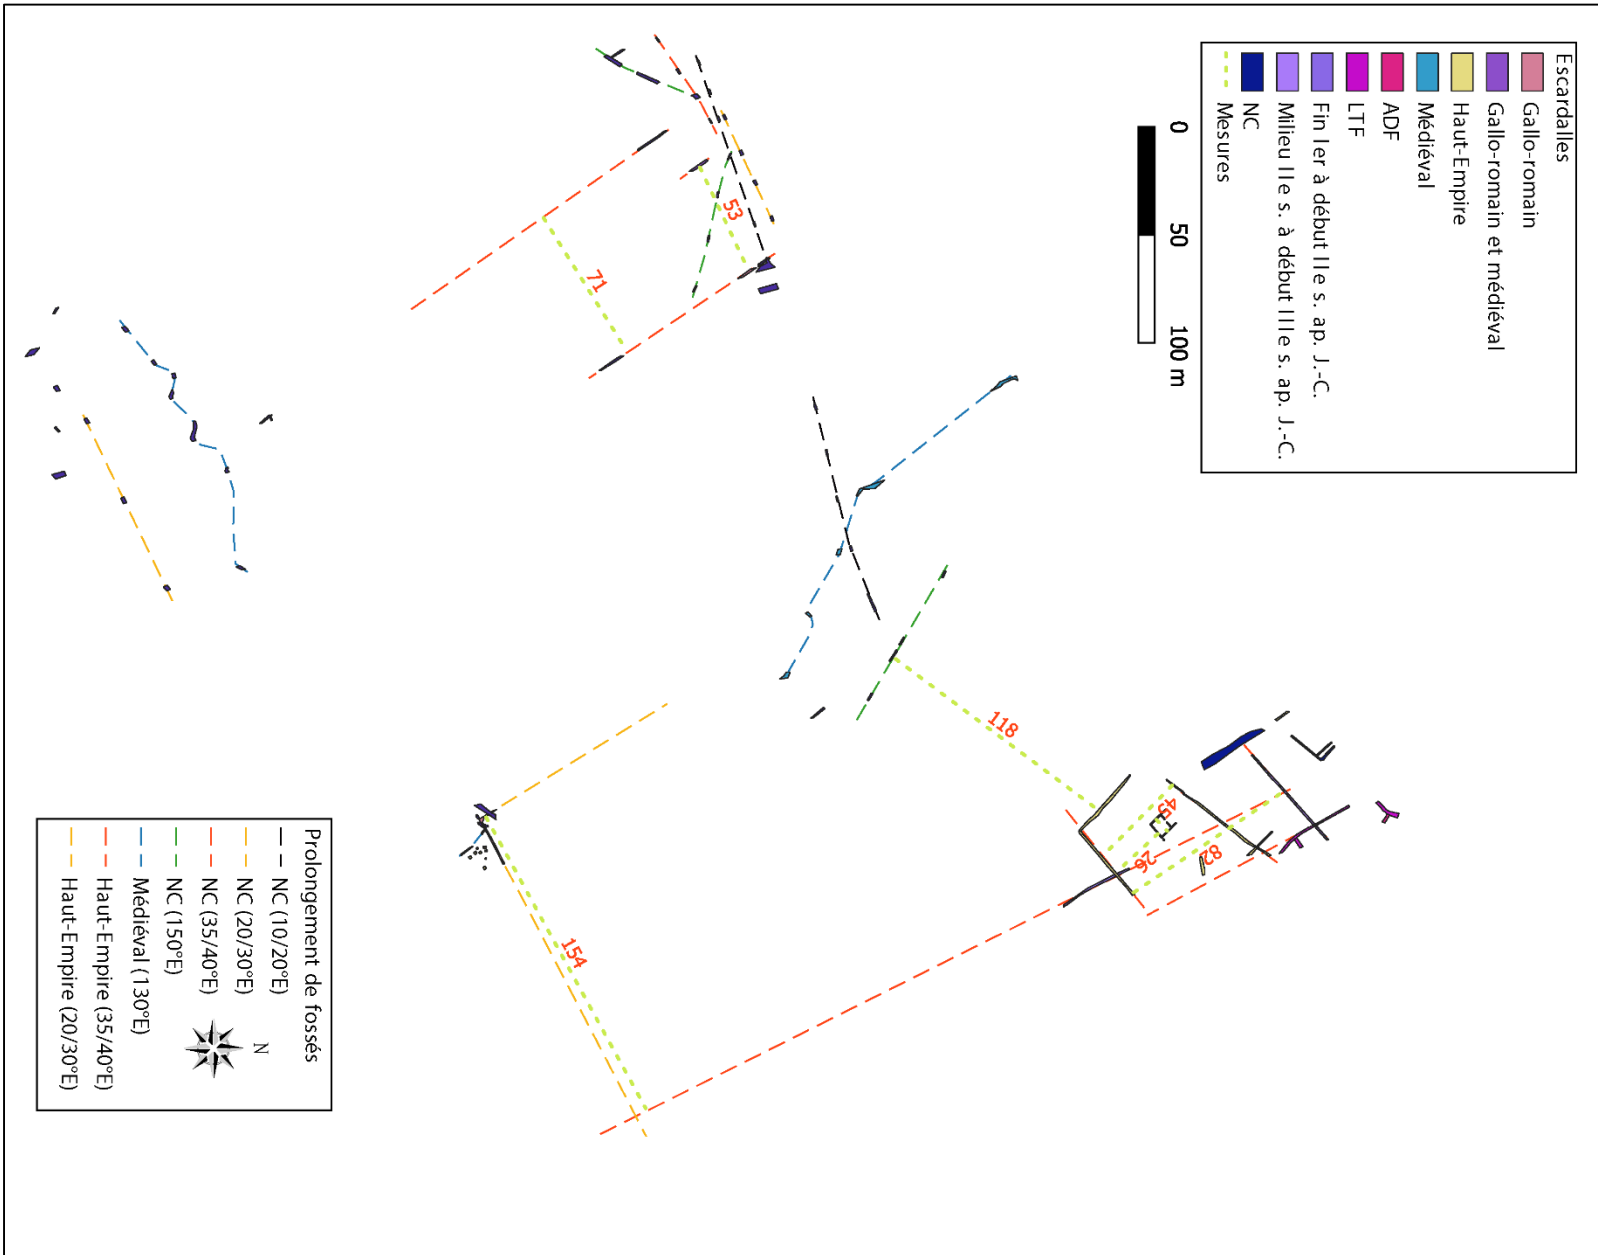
Escardalles
Gallo-romain
Gallo-romain et médiéval
Haut-Empire
Médiéval
ADF
LTF
Fin Ier à début IIe s. ap. J.-C.
Milieu IIe s. à début IIIe s. ap. J.-C.
NC
Mesures

0
50
100 m

53
71
118
49
26
82
154

Prolongement de fossés
NC (10/20°E)
NC (20/30°E)
NC (35/40°E)
NC (150°E)
Médiéval (130°E)
Haut-Empire (35/40°E)
Haut-Empire (20/30°E)
N